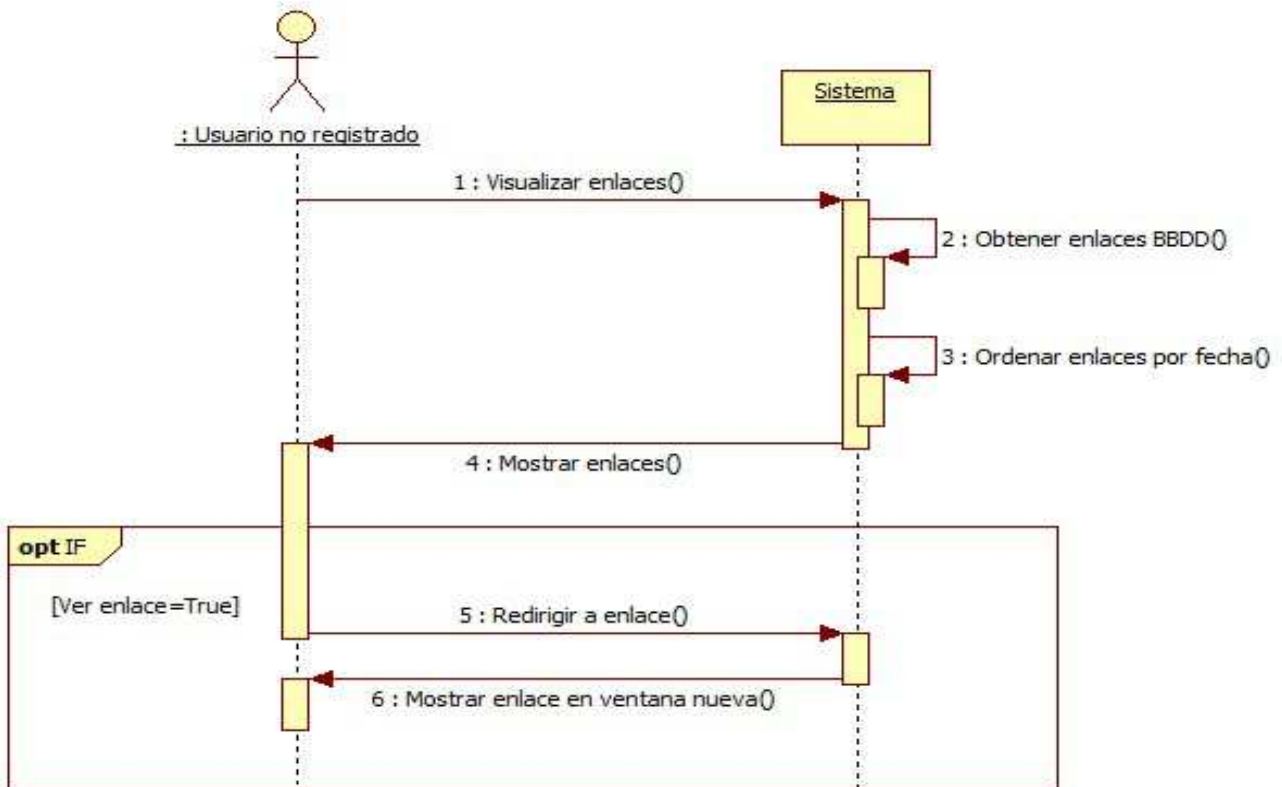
: Usuario no registrado

Sistema

1 : Visualizar enlaces()

2 : Obtener enlaces BBDD()

3 : Ordenar enlaces por fecha()

4 : Mostrar enlaces()

opt IF

[Ver enlace=True]

5 : Redirigir a enlace()

6 : Mostrar enlace en ventana nueva()